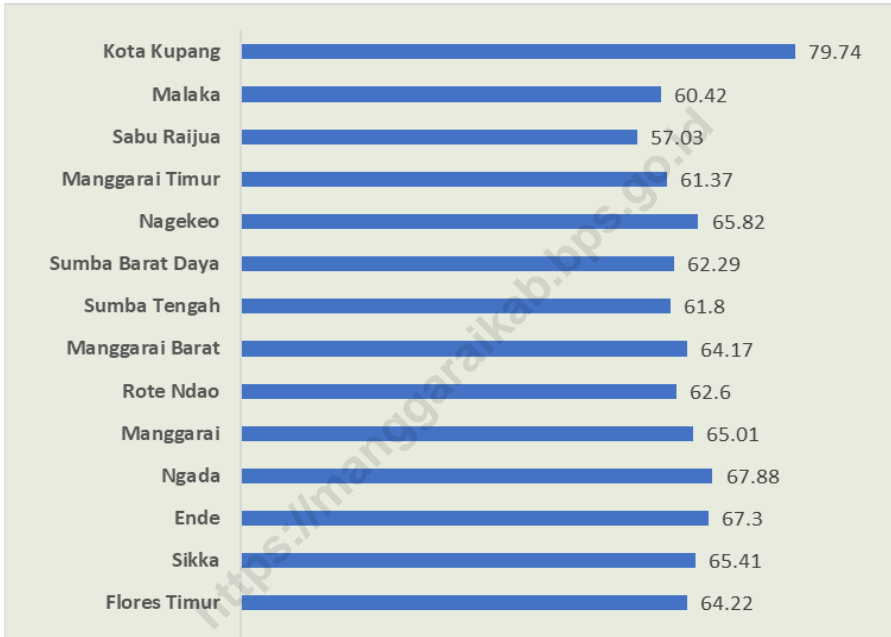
Kota Kupang 79.74
Malaka 60.42
Sabu Raijua 57.03
Manggarai Timur 61.37
Nagekeo 65.82
Sumba Barat Daya 62.29
Sumba Tengah 61.8
Manggarai Barat 64.17
Rote Ndao 62.6
Manggarai 65.01
Ngada 67.88
Ende 67.3
Sikka 65.41
Flores Timur 64.22

https://manggaraikab.bps.go.id